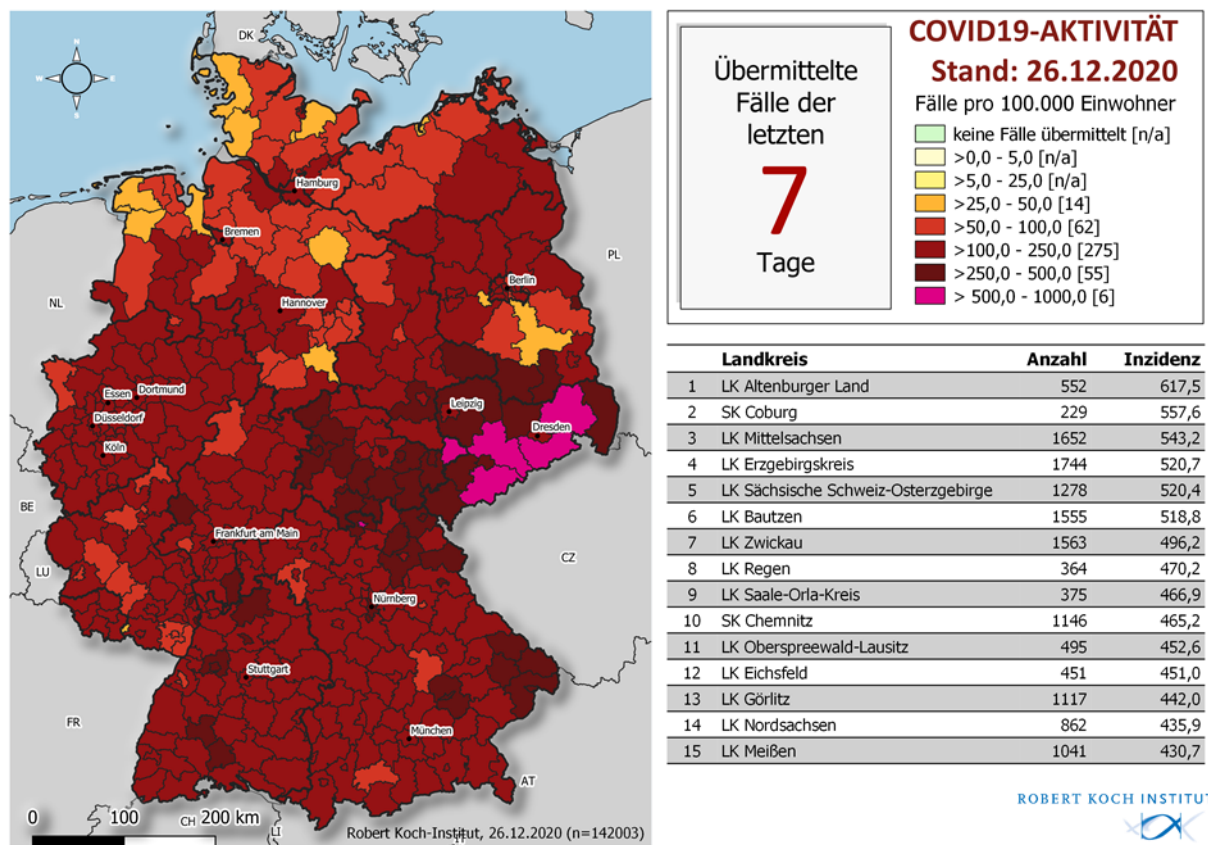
DK
Hamburg
Bremen
Hannover
Berlin
PL
NL
Essen
Dortmund
Düsseldorf
Köln
Leipzig
Dresden
BE
Frankfurt am Main
CZ
LU
Nürnberg
Stuttgart
FR
München
AT
CH
LI
0
100
200 km
Robert Koch-Institut, 26.12.2020 (n=142003)

Übermittelte Fälle der letzten
7
Tage

COVID19-AKTIVITÄT
Stand: 26.12.2020
Fälle pro 100.000 Einwohner
keine Fälle übermittelt [n/a]
>0,0 - 5,0 [n/a]
>5,0 - 25,0 [n/a]
>25,0 - 50,0 [14]
>50,0 - 100,0 [62]
>100,0 - 250,0 [275]
>250,0 - 500,0 [55]
> 500,0 - 1000,0 [6]

| | Landkreis | Anzahl | Inzidenz |
|---|---|---|---|
| 1 | LK Altenburger Land | 552 | 617,5 |
| 2 | SK Coburg | 229 | 557,6 |
| 3 | LK Mittelsachsen | 1652 | 543,2 |
| 4 | LK Erzgebirgskreis | 1744 | 520,7 |
| 5 | LK Sächsische Schweiz-Osterzgebirge | 1278 | 520,4 |
| 6 | LK Bautzen | 1555 | 518,8 |
| 7 | LK Zwickau | 1563 | 496,2 |
| 8 | LK Regen | 364 | 470,2 |
| 9 | LK Saale-Orla-Kreis | 375 | 466,9 |
| 10 | SK Chemnitz | 1146 | 465,2 |
| 11 | LK Oberspreewald-Lausitz | 495 | 452,6 |
| 12 | LK Eichsfeld | 451 | 451,0 |
| 13 | LK Görlitz | 1117 | 442,0 |
| 14 | LK Nordsachsen | 862 | 435,9 |
| 15 | LK Meißen | 1041 | 430,7 |

ROBERT KOCH INSTITUT